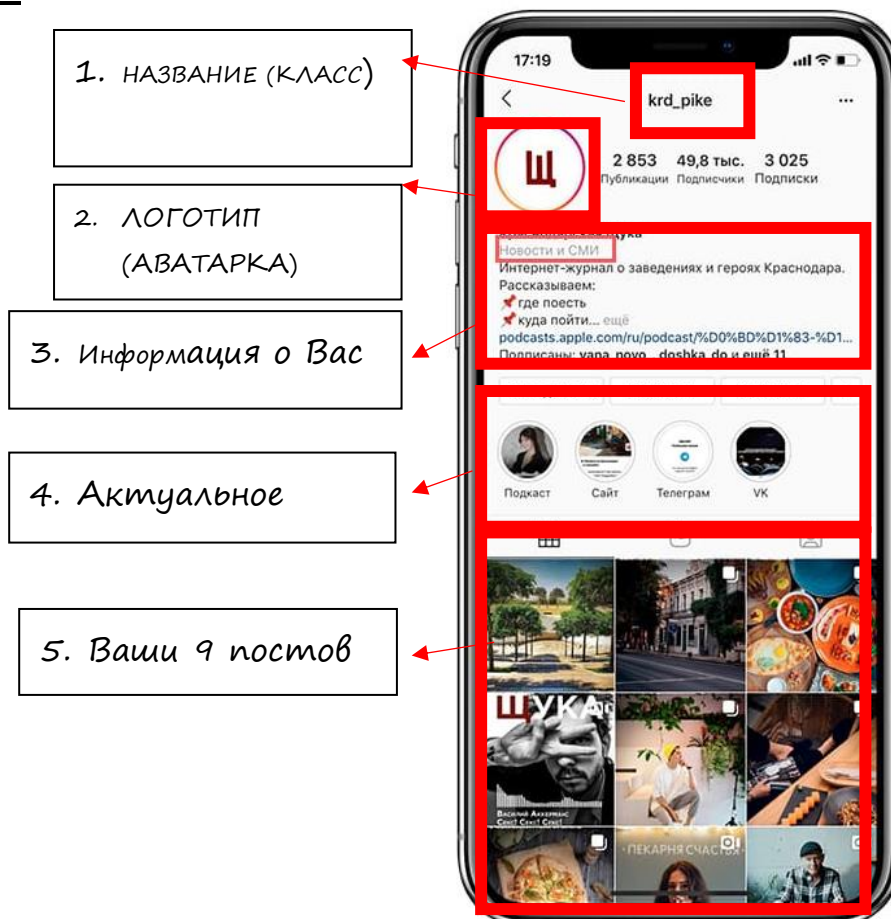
1. НАЗВАНИЕ (КЛАСС)

2. ЛОГОТИП (АВАТАРКА)

3. Информация о Вас

4. Актуальное

5. Ваши 9 постов

17:19

krd_pike

...

Щ

2 853 Публикации

49,8 тыс. Подписчики

3 025 Подписки

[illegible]

Новости и СМИ

Интернет-журнал о заведениях и героях Краснодара. Рассказываем:

📌 где поесть

📌 куда пойти... ещё

podcasts.apple.com/ru/podcast/%D0%BD%D1%83-%D1...

Подписаны: yapa_poyo, doshka_do и ещё 11

Подкаст

Сайт

Телеграм

VK

ЩУКА

Василий Аккерман

ПЕКАРНЯ СЧАСТЬЯ